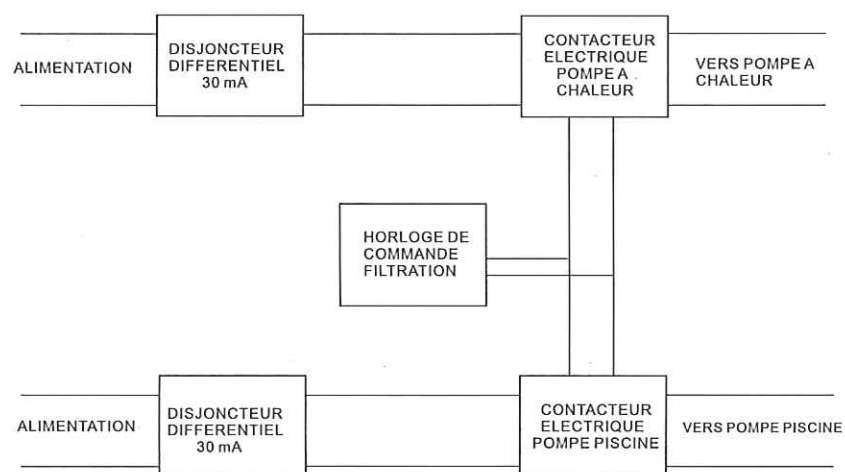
ALIMENTATION

DISJONCTEUR DIFFERENTIEL 30 mA

CONTACTEUR ELECTRIQUE POMPE A CHALEUR

VERS POMPE A CHALEUR

HORLOGE DE COMMANDE FILTRATION

ALIMENTATION

DISJONCTEUR DIFFERENTIEL 30 mA

CONTACTEUR ELECTRIQUE POMPE PISCINE

VERS POMPE PISCINE